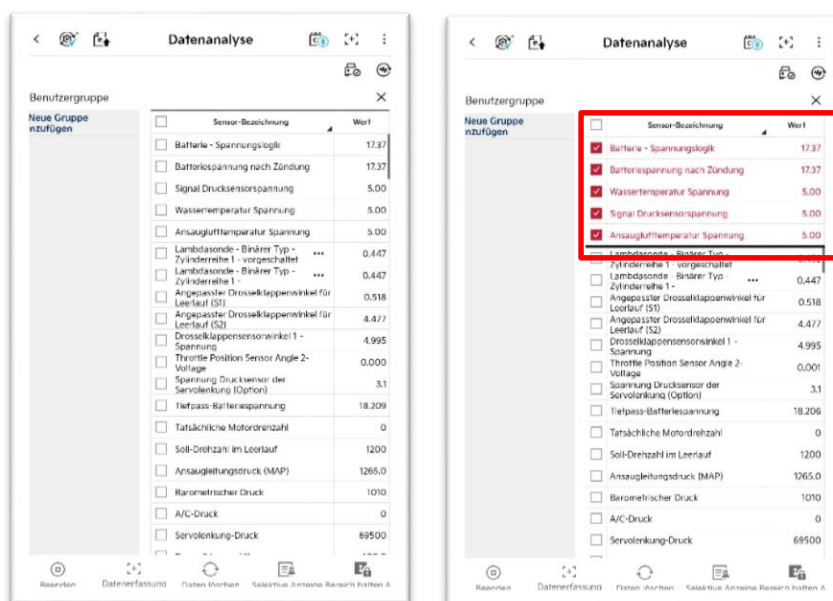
Datenanalyse

Benutzergruppe

Neue Gruppe nzufügen

| Sensor-Bezeichnung | Wert |
|---|---|
| Batterie - Spannungslogik | 17.37 |
| Batteriespannung nach Zündung | 17.37 |
| Signal Drucksensorspannung | 5.00 |
| Wassertemperatur Spannung | 5.00 |
| Ansauglufttemperatur Spannung | 5.00 |
| Lambdasonde - Binärer Typ - Zylinderreihe 1 - vorgeschaltet ••• | 0.447 |
| Lambdasonde - Binärer Typ - Zylinderreihe 1 - | 0.447 |
| Angepasster Drosselklappenwinkel für Leerlauf (S1) | 0.518 |
| Angepasster Drosselklappenwinkel für Leerlauf (S2) | 4.477 |
| Drosselklappensensorwinkel 1 - Spannung | 4.995 |
| Throttle Position Sensor Angle 2- Voltage | 0.000 |
| Spannung Drucksensor der Servolenkung (Option) | 3.1 |
| Tiefpass-Batteriespannung | 18.209 |
| Tatsächliche Motordrehzahl | 0 |
| Soll-Drehzahl im Leerlauf | 1200 |
| Ansaugleitungsdruck (MAP) | 1265.0 |
| Barometrischer Druck | 1010 |
| A/C-Druck | 0 |
| Servolenkung-Druck | 69500 |

Beenden Datenerfassung Daten löschen Selektive Anzeige Bereich halten A

Datenanalyse

Benutzergruppe

Neue Gruppe nzufügen

| Sensor-Bezeichnung | Wert |
|---|---|
| Batterie - Spannungslogik | 17.37 |
| Batteriespannung nach Zündung | 17.37 |
| Wassertemperatur Spannung | 5.00 |
| Signal Drucksensorspannung | 5.00 |
| Ansauglufttemperatur Spannung | 5.00 |
| Lambdasonde - Binärer Typ - Zylinderreihe 1 - vorgeschaltet | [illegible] |
| Lambdasonde - Binärer Typ - Zylinderreihe 1 - ••• | 0.447 |
| Angepasster Drosselklappenwinkel für Leerlauf (S1) | 0.518 |
| Angepasster Drosselklappenwinkel für Leerlauf (S2) | 4.477 |
| Drosselklappensensorwinkel 1 - Spannung | 4.995 |
| Throttle Position Sensor Angle 2- Voltage | 0.001 |
| Spannung Drucksensor der Servolenkung (Option) | 3.1 |
| Tiefpass-Batteriespannung | 18.206 |
| Tatsächliche Motordrehzahl | 0 |
| Soll-Drehzahl im Leerlauf | 1200 |
| Ansaugleitungsdruck (MAP) | 1265.0 |
| Barometrischer Druck | 1010 |
| A/C-Druck | 0 |
| Servolenkung-Druck | 69500 |

Beenden Datenerfassung Daten löschen Selektive Anzeige Bereich halten A